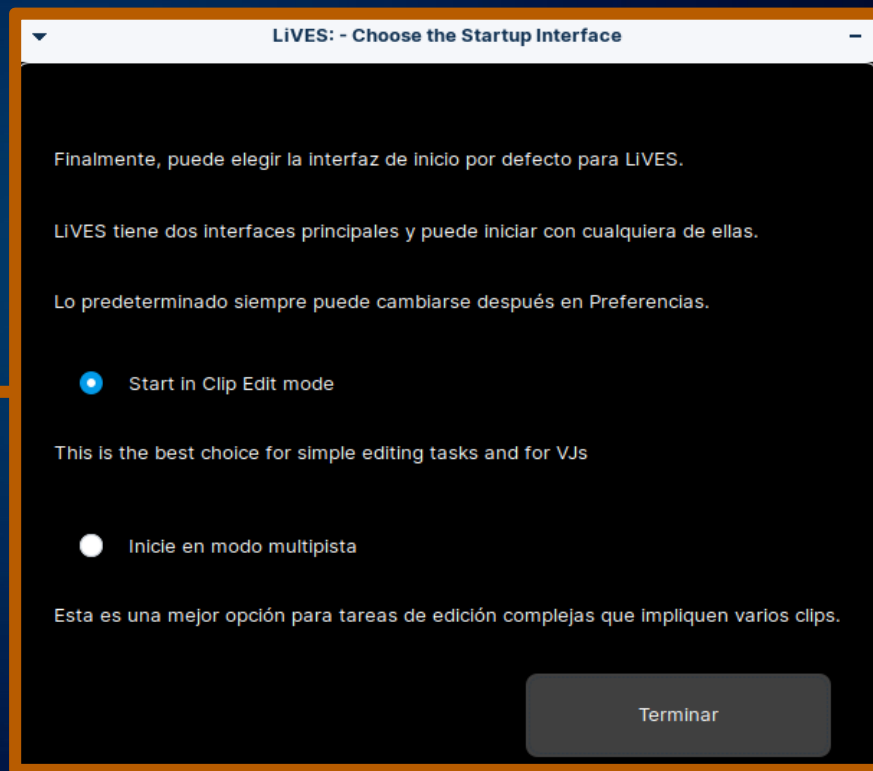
LiVES: - Choose the Startup Interface

Finalmente, puede elegir la interfaz de inicio por defecto para LiVES.

LiVES tiene dos interfaces principales y puede iniciar con cualquiera de ellas.

Lo predeterminado siempre puede cambiarse después en Preferencias.

Start in Clip Edit mode

This is the best choice for simple editing tasks and for VJs

Inicie en modo multipista

Esta es una mejor opción para tareas de edición complejas que impliquen varios clips.

Terminar